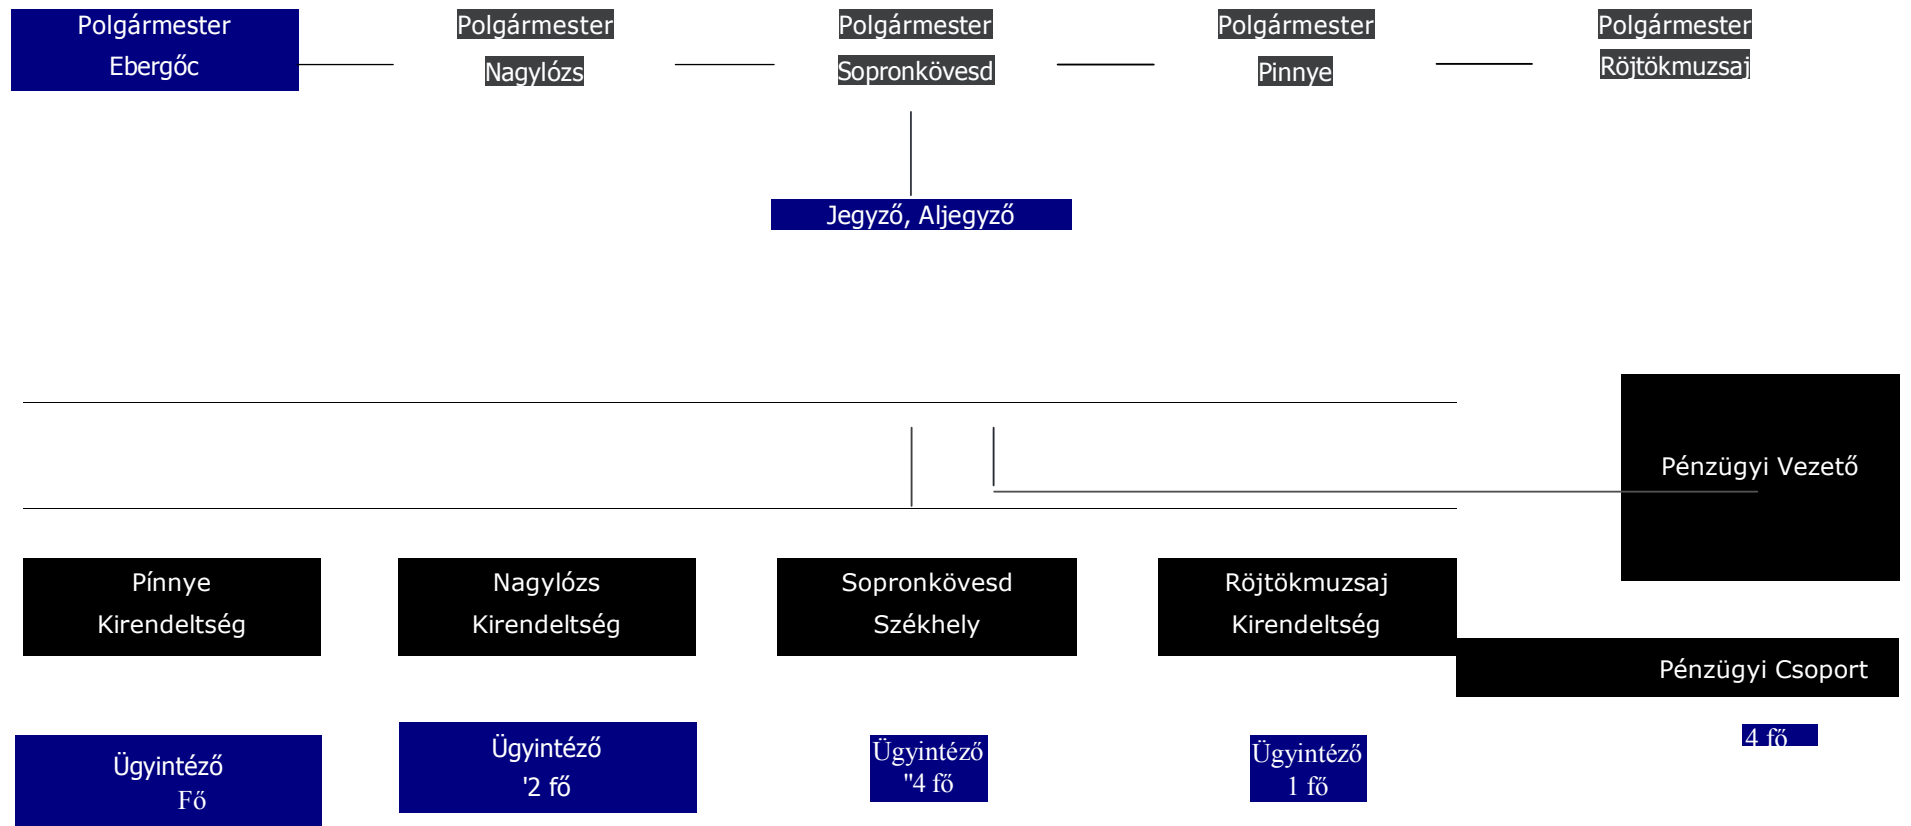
Polgármester
Ebergőc

Polgármester
Nagylózs

Polgármester
Sopronkövesd

Polgármester
Pinnye

Polgármester
Röjtökmuzsaj

Jegyző, Aljegyző

Pénzügyi Vezető

Pínnye
Kirendeltség

Nagylózs
Kirendeltség

Sopronkövesd
Székhely

Röjtökmuzsaj
Kirendeltség

Pénzügyi Csoport

Ügyintéző
Fő

Ügyintéző
'2 fő

Ügyintéző
"4 fő

Ügyintéző
1 fő

4 fő